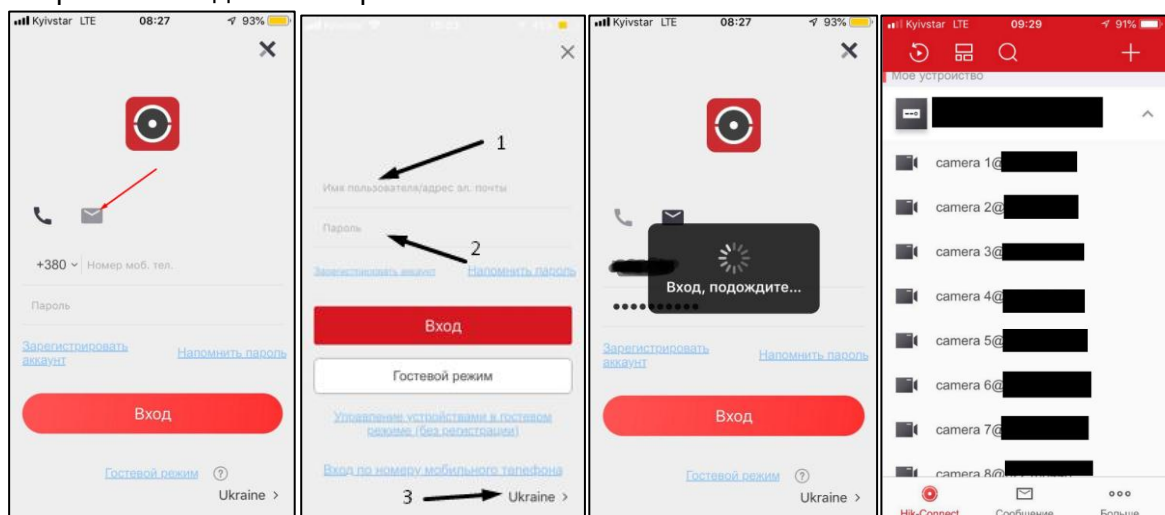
Kyivstar LTE 08:27 93%

+380 Номер моб. тел.

Пароль

Зарегистрировать аккаунт

Напомнить пароль

Вход

Гостевой режим

Ukraine >

1

Имя пользователя/адрес эл. почты

Пароль

2

Зарегистрировать аккаунт

Напомнить пароль

Вход

Гостевой режим

Управление устройствами в гостевом режиме (без регистрации)

Вход по номеру мобильного телефона

3

Ukraine >

Kyivstar LTE 08:27 93%

Вход, подождите...

Зарегистрировать аккаунт

Напомнить пароль

Вход

Гостевой режим

Ukraine >

Kyivstar LTE 09:29 91%

Мое устройство

camera 1@

camera 2@

camera 3@

camera 4@

camera 5@

camera 6@

camera 7@

camera 8@

Hik-Connect

Сообщение

Больше